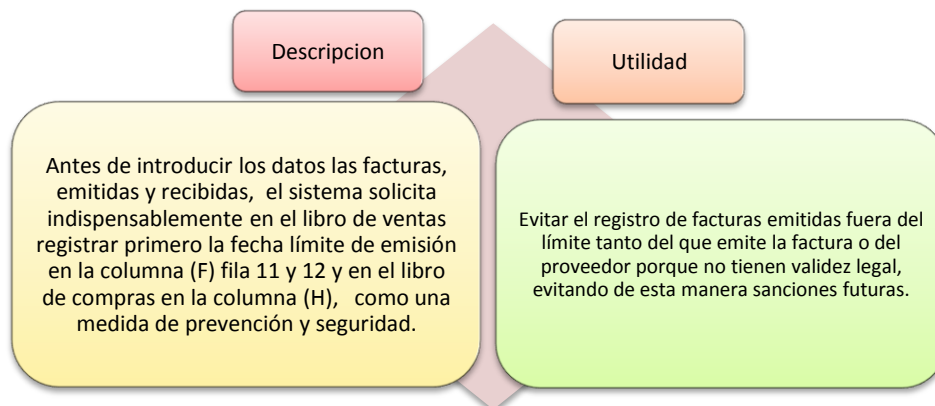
Descripcion

Utilidad

Antes de introducir los datos las facturas, emitidas y recibidas, el sistema solicita indispensablemente en el libro de ventas registrar primero la fecha límite de emisión en la columna (F) fila 11 y 12 y en el libro de compras en la columna (H), como una medida de prevención y seguridad.

Evitar el registro de facturas emitidas fuera del límite tanto del que emite la factura o del proveedor porque no tienen validez legal, evitando de esta manera sanciones futuras.